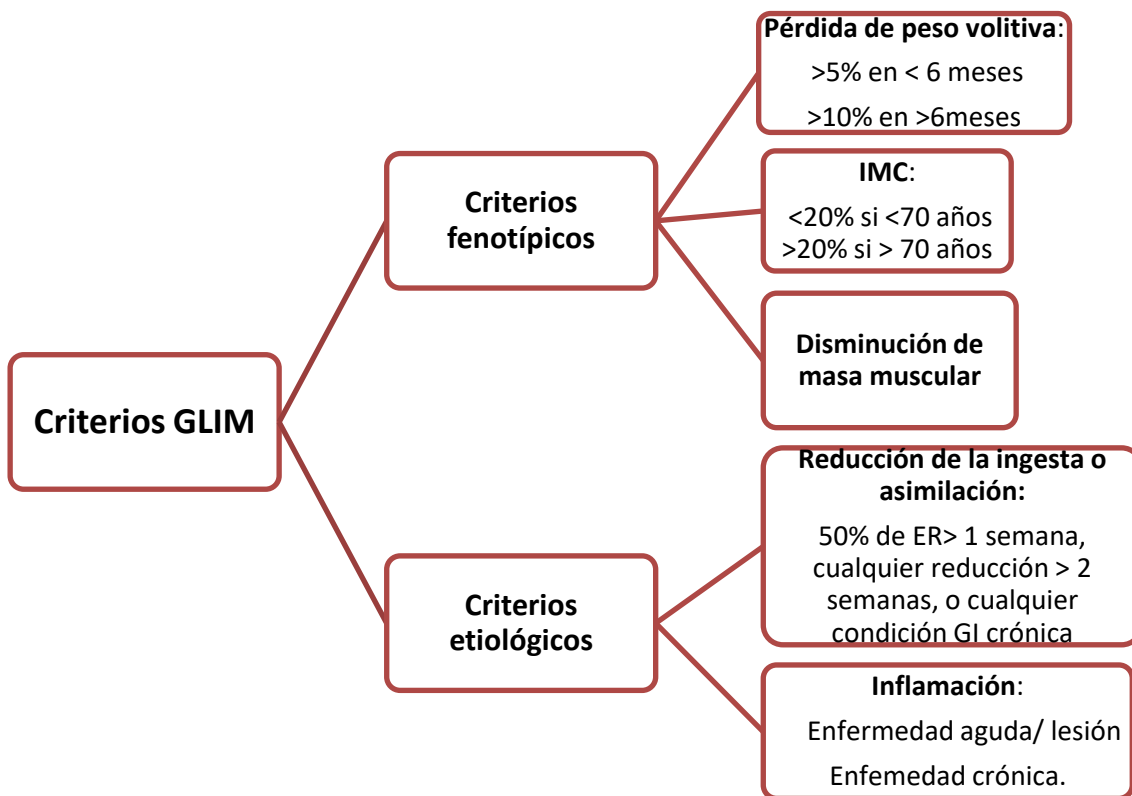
Criterios GLIM

Criterios fenotípicos

Pérdida de peso volitiva:
>5% en < 6 meses
>10% en >6meses

IMC:
<20% si <70 años
>20% si > 70 años

Disminución de masa muscular

Criterios etiológicos

Reducción de la ingesta o asimilación:
50% de ER> 1 semana, cualquier reducción > 2 semanas, o cualquier condición GI crónica

Inflamación:
Enfermedad aguda/ lesión
Enfemedad crónica.